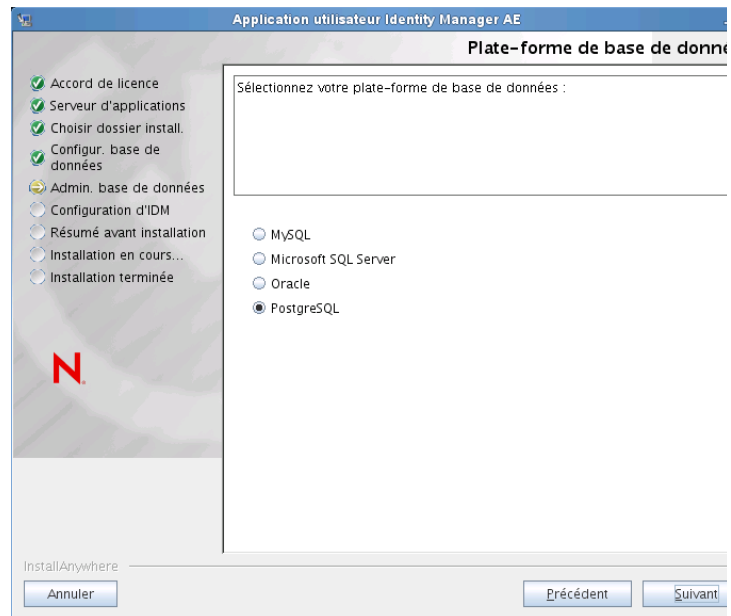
Application utilisateur Identity Manager AE

Plate-forme de base de donne

Accord de licence
Serveur d'applications
Choisir dossier install.
Configur. base de données
Admin. base de données
Configuration d'IDM
Résumé avant installation
Installation en cours...
Installation terminée

N

Sélectionnez votre plate-forme de base de données :

MySQL
Microsoft SQL Server
Oracle
PostgreSQL

InstallAnywhere

Annuler

Précédent

Suivant